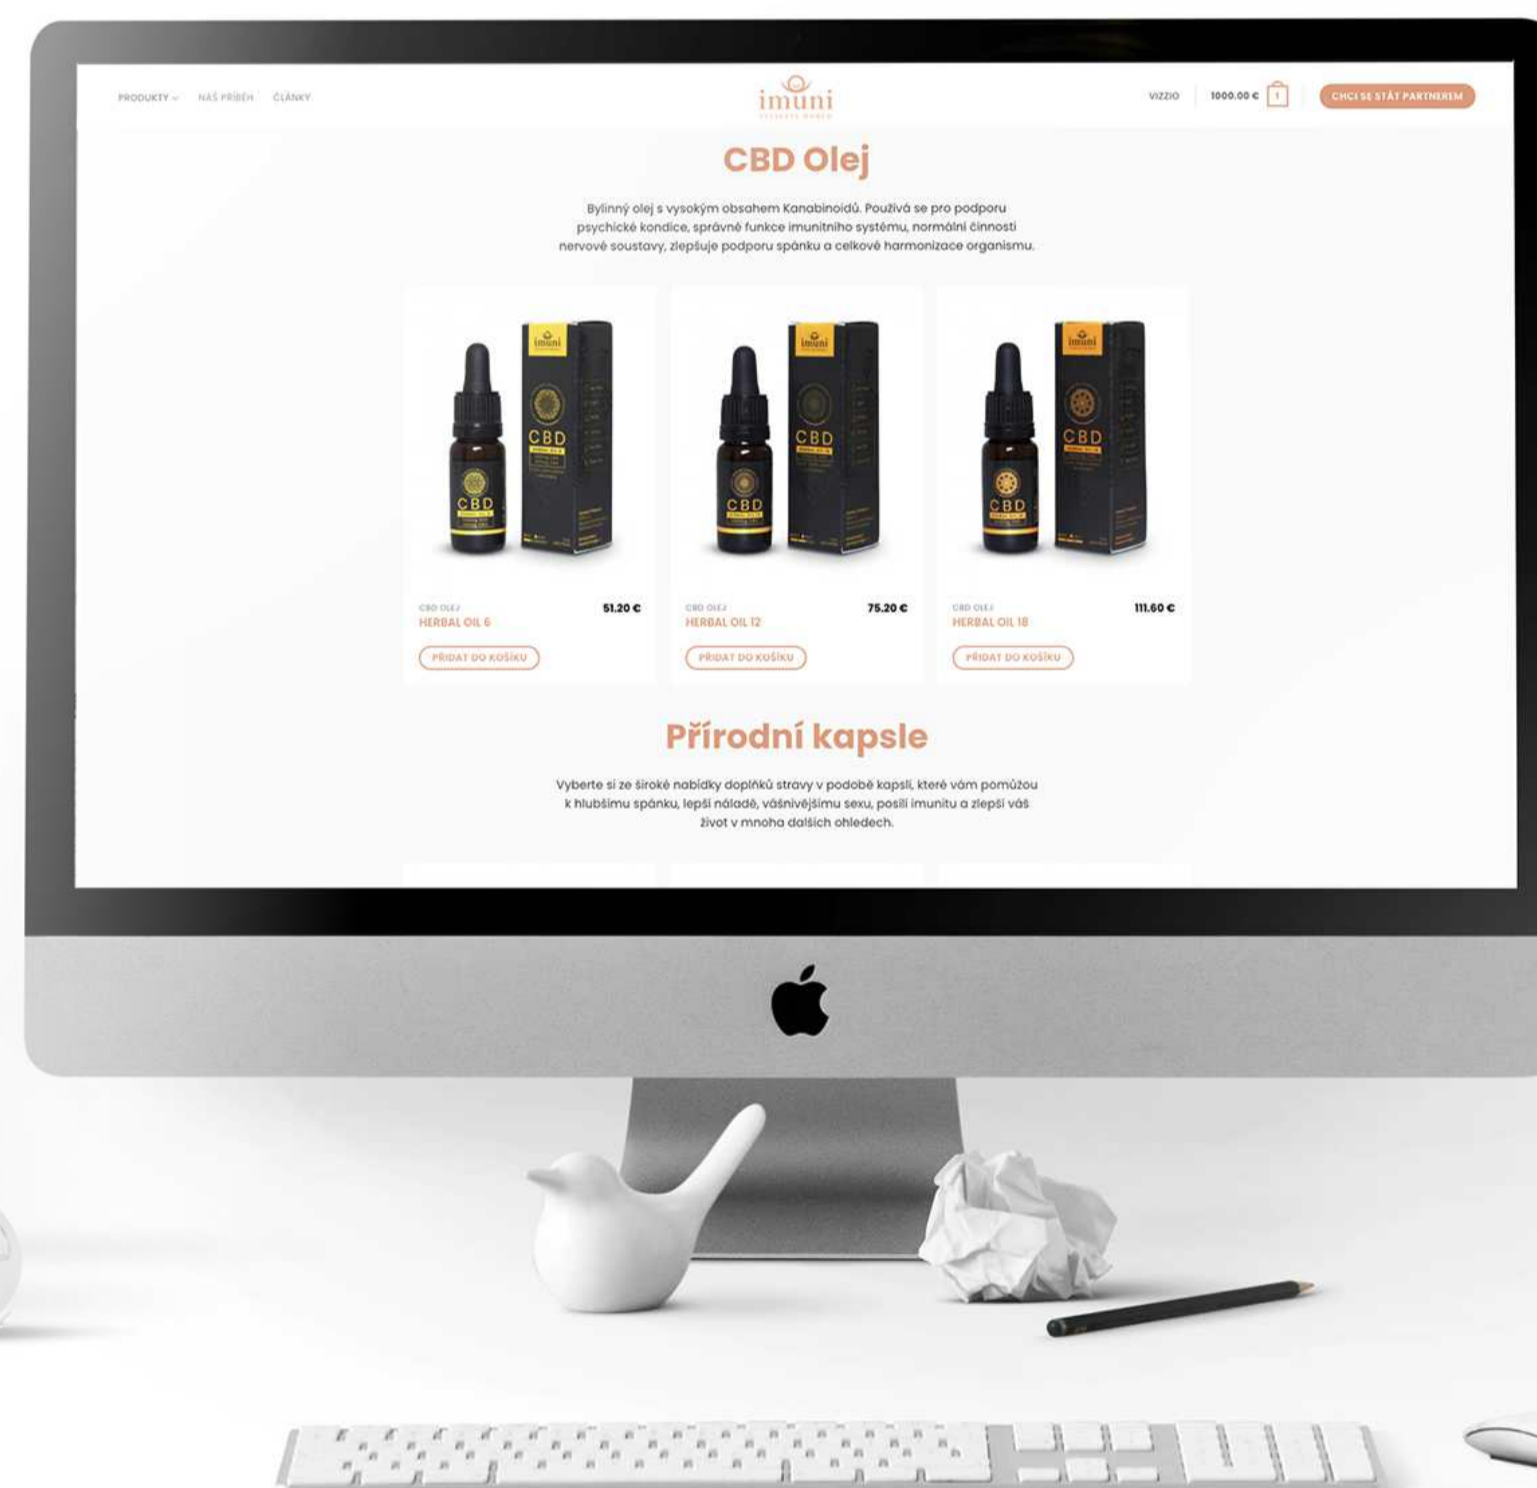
PRODUKTY NAŠ PŘÍBĚH ČLÁNKY

imuni

VIZZIO 1000.00 € 1 CHCI SE STÁT PARTNEREM

CBD Olej

Bylinný olej s vysokým obsahem Kanabinoidů. Používá se pro podporu psychické kondice, správné funkce imunitního systému, normální činnosti nervové soustavy, zlepšuje podporu spánku a celkové harmonizace organismu.

imuni CBD CBD

CBD OLEJ HERBAL OIL 6 51.20 €
PŘIDAT DO KOŠÍKU

imuni CBD CBD

CBD OLEJ HERBAL OIL 12 75.20 €
PŘIDAT DO KOŠÍKU

imuni CBD CBD

CBD OLEJ HERBAL OIL 18 111.60 €
PŘIDAT DO KOŠÍKU

Přírodní kapsle

Vyberte si ze široké nabídky doplňků stravy v podobě kapslí, které vám pomůžou k hlubšímu spánku, lepší náladě, vášnivějšímu sexu, posílí imunitu a zlepší váš život v mnoha dalších ohledech.